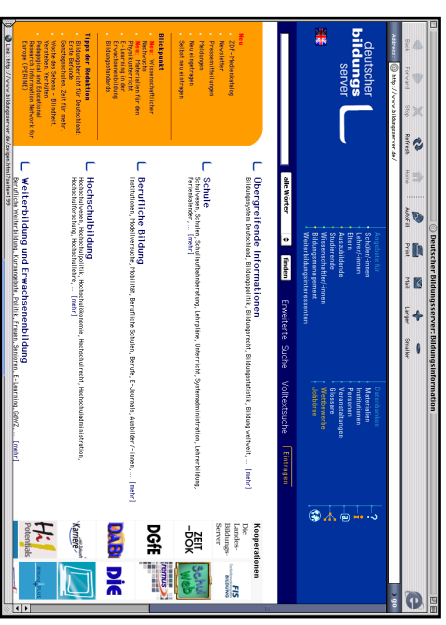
Deutscher Bildungsserver: Bildungsinformation

Back Forward Stop Refresh Home AutoFill Print Mail Larger Smaller

Address: http://www.bildungsserver.de/

deutscher bildungs server

Neu
ZDF-Medienanfang
Newsletter
Presseerklärungen
Meldungen
Neuzugänge
Selbst neu eintragen

Blickpunkt
Neu: Wissenschaftlicher Nachwuchs
Neu: Informationen für den Projektunterricht
Lehrerausbildung in Erwachsenenbildung
Bildungsstandards

Tipps der Redaktion
Bildungsserver für Deutschland
Geschäftsstellen, Zeit für mehr
Verbände, Vereine
Verzeichnis des Bildungs- und Bildung
Research Informationsnetzwerk für Europa (ERIC)

Zugänge für
Schüler/-innen
Lehrer/-innen
Eltern
Ausbildende
Studierende
Wissenschaftler/-innen
Bildungsmanagement
Weiterbildungsinteressierte

Informationen
Materialien
Institutionen
Personen
Veranstaltungen
Glossar
Datenbanken
Jobbörse

alle Wörter finden Erweiterte Suche Volltextsuche Eintragen

Übergreifende Informationen
Bildungssystem Deutschland, Bildungspolitik, Bildungsrecht, Bildung weltweit, ... [mehr]

Schule
Schulformen, Schulen, Schulfachberatung, Lehrpläne, Unterricht, Systemministerien, Lehrerbildung, Fernsehsender, ... [mehr]

Berufliche Bildung
Institutionen, Modellversuche, Mobilität, Berufliche Schulen, Beruf-, E-Journals, Ausbilder/-innen, ... [mehr]

Hochschulbildung
Hochschulen/-verwaltung, Hochschulpolitik, Hochschulrecht, Hochschuladministration, Hochschulforschung, Hochschullehre, ... [mehr]

Weiterbildung und Erwachsenenbildung
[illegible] [mehr]

Kooperationen
Der Bildungs-Server
FIS BILDUNG
ZEIT DOK
Schulweb
DGfE
DAB
Die
Kameo
Hi!
Potsdam

Links: http://www.bildungsserver.de/zeigen.html?seite=99